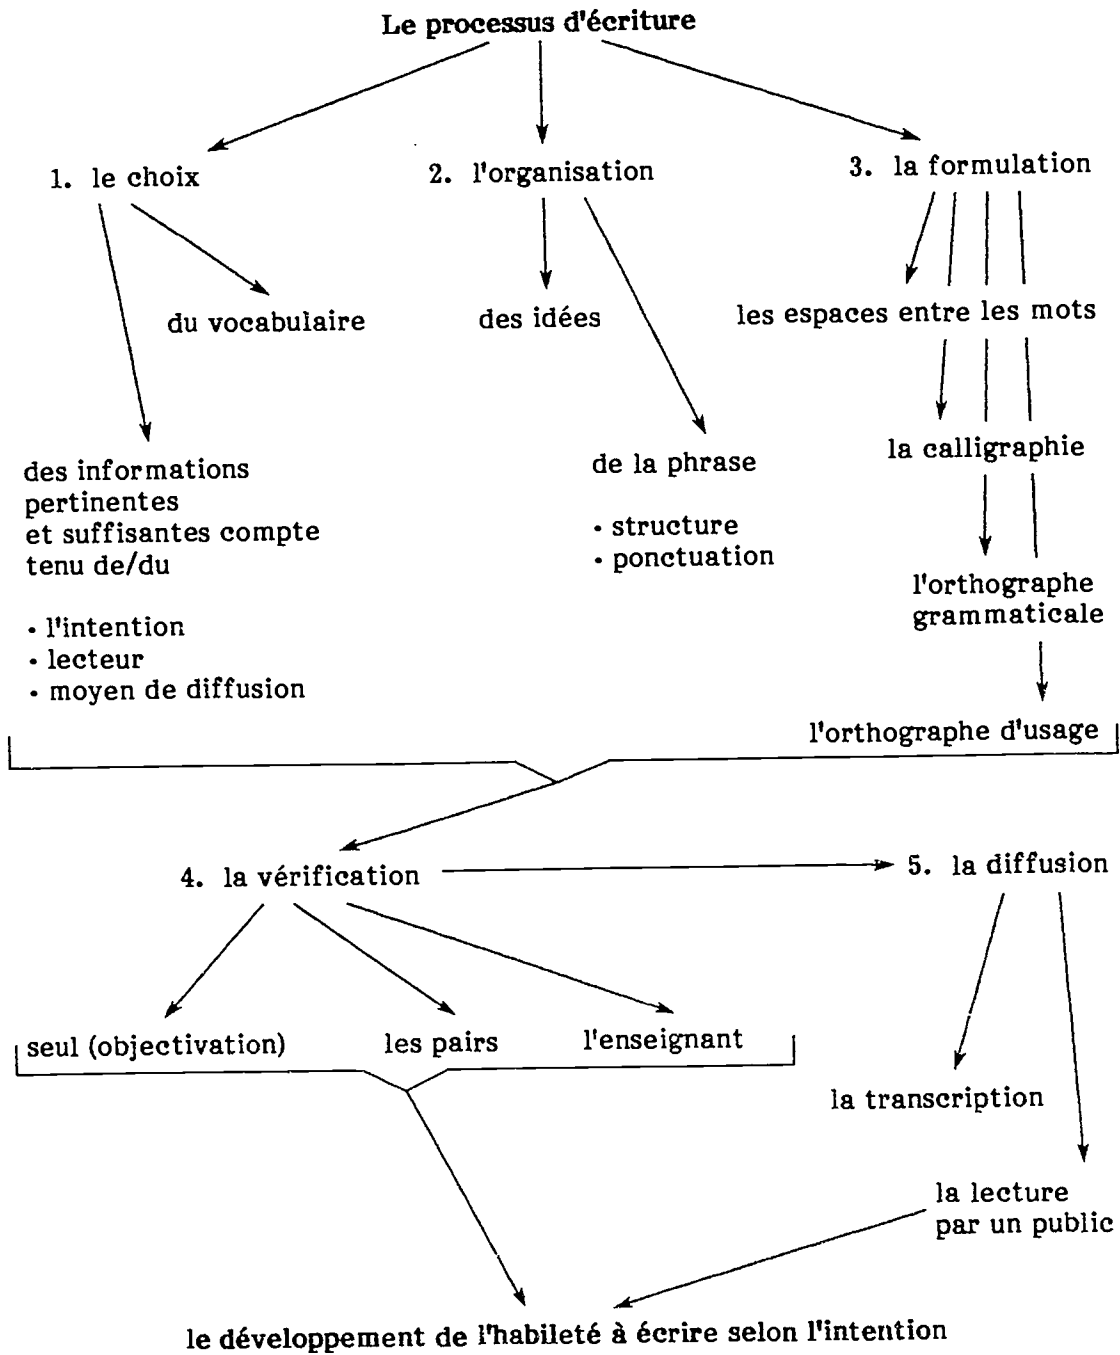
Le processus d'écriture

1. le choix

du vocabulaire

des informations pertinentes et suffisantes compte tenu de/du

• l'intention
• lecteur
• moyen de diffusion

2. l'organisation

des idées

de la phrase

• structure
• ponctuation

3. la formulation

les espaces entre les mots

la calligraphie

l'orthographe grammaticale

l'orthographe d'usage

4. la vérification

seul (objectivation)

les pairs

l'enseignant

5. la diffusion

la transcription

la lecture par un public

le développement de l'habileté à écrire selon l'intention